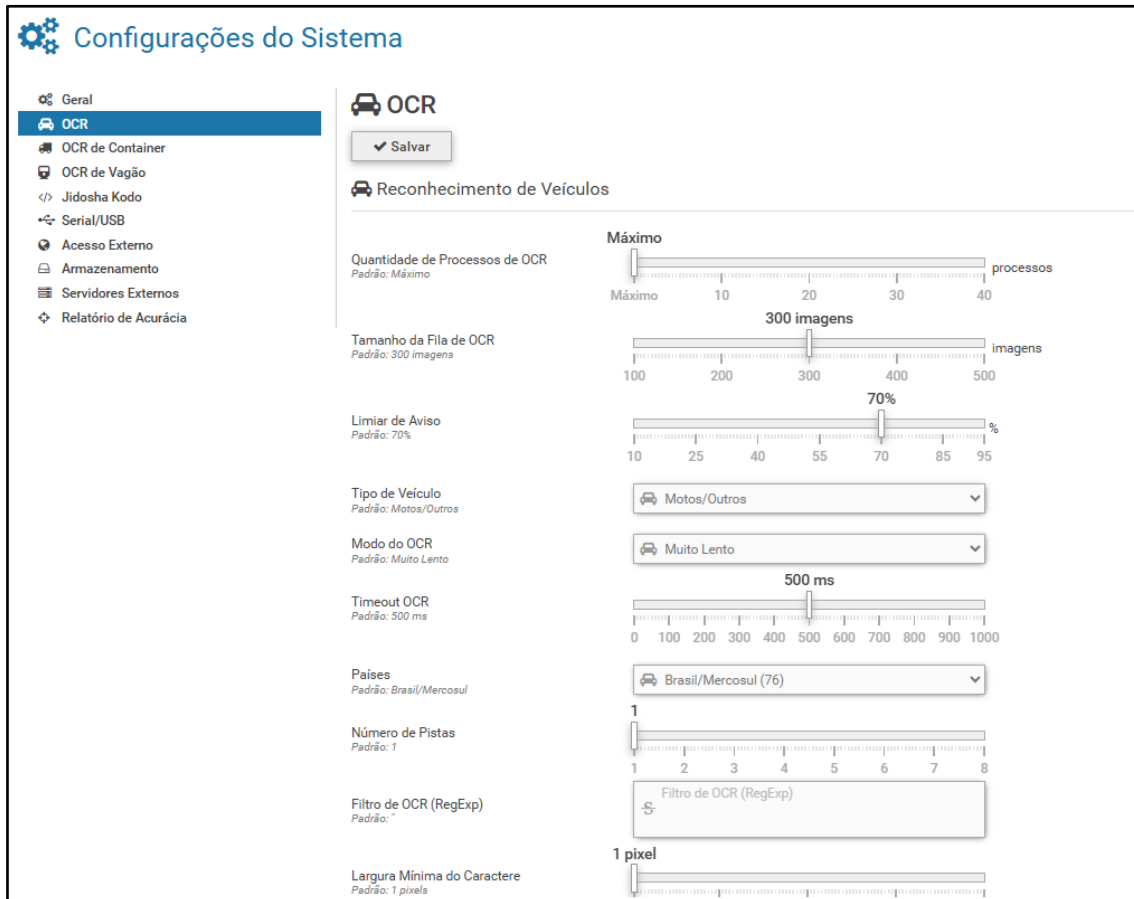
Configurações do Sistema

Geral
OCR
OCR de Container
OCR de Vagão
Jidosha Kodo
Serial/USB
Acesso Externo
Armazenamento
Servidores Externos
Relatório de Acurácia

OCR

Salvar

Reconhecimento de Veículos

Quantidade de Processos de OCR
Padrão: Máximo
Máximo
processos
Máximo 10 20 30 40

Tamanho da Fila de OCR
Padrão: 300 imagens
300 imagens
imagens
100 200 300 400 500

Limiar de Aviso
Padrão: 70%
70%
%
10 25 40 55 70 85 95

Tipo de Veículo
Padrão: Motos/Outros
Motos/Outros

Modo do OCR
Padrão: Muito Lento
Muito Lento

Timeout OCR
Padrão: 500 ms
500 ms
0 100 200 300 400 500 600 700 800 900 1000

Países
Padrão: Brasil/Mercosul
Brasil/Mercosul (76)

Número de Pistas
Padrão: 1
1
1 2 3 4 5 6 7 8

Filtro de OCR (RegExp)
Padrão: ''
Filtro de OCR (RegExp)

Largura Mínima do Caractere
Padrão: 1 pixels
1 pixel